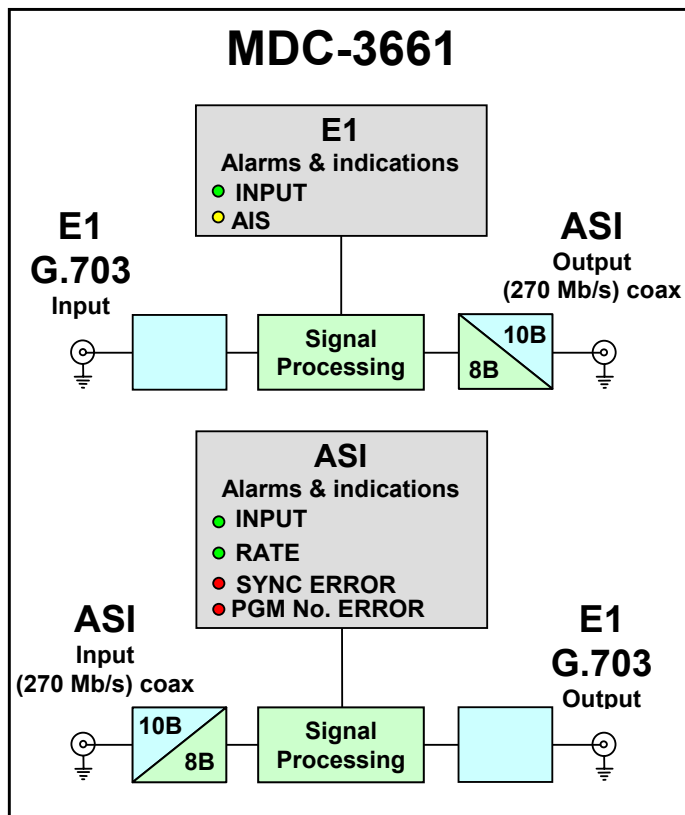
MDC-3661

E1
Alarms & indications
INPUT
AIS

E1
G.703
Input

ASI
Output
(270 Mb/s) coax

Signal Processing

10B
8B

ASI
Alarms & indications
INPUT
RATE
SYNC ERROR
PGM No. ERROR

ASI
Input
(270 Mb/s) coax

E1
G.703
Output

10B
8B

Signal Processing